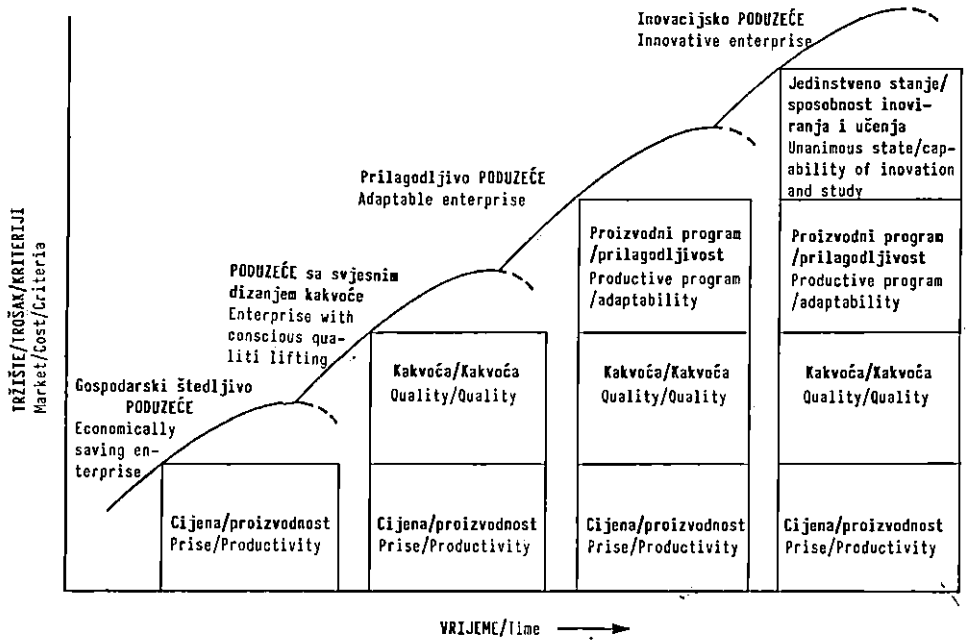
TRŽIŠTE/TROŠAK/KRITERIJI
Market/Cost/Criteria

Inovacijsko PODUZEĆE
Innovative enterprise

Jedinstveno stanje/sposobnost inoviranja i učenja
Unanimous state/capability of inovation and study

Prilagodljivo PODUZEĆE
Adaptable enterprise

Proizvodni program/prilagodljivost
Productive program/adaptability

Proizvodni program/prilagodljivost
Productive program/adaptability

PODUZEĆE sa svjesnim dizanjem kakvoće
Enterprise with conscious qualiti lifting

Kakvoća/Kakvoća
Quality/Quality

Kakvoća/Kakvoća
Quality/Quality

Kakvoća/Kakvoća
Quality/Quality

Gospodarski štedljivo PODUZEĆE
Economically saving enterprise

Cijena/proizvodnost
Prise/Productivity

Cijena/proizvodnost
Prise/Productivity

Cijena/proizvodnost
Prise/Productivity

Cijena/proizvodnost
Prise/Productivity

VRIJEME/Time